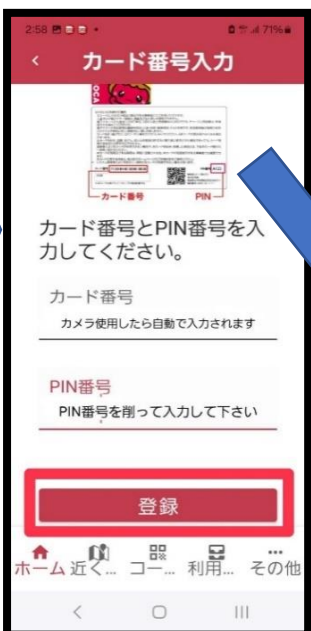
2:58 71%

<

カード番号入力

カード番号

PIN

カード番号とPIN番号を入力してください。

カード番号

カメラ使用したら自動で入力されます

PIN番号

PIN番号を削って入力して下さい

登録

ホーム 近く... コー... 利用... その他